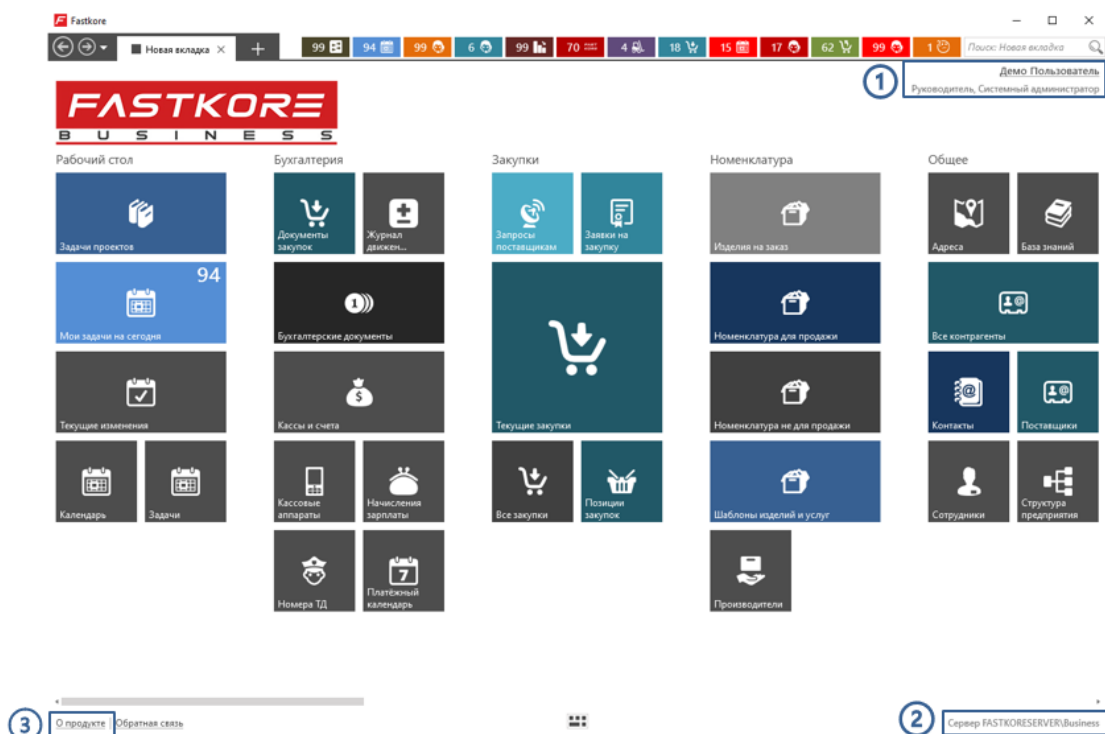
Fastkore

Новая вкладка

99 94 99 6 99 70 4 18 15 17 62 99 1

Поиск: Новая вкладка

1

Демо Пользователь

Руководитель, Системный администратор

FASTKORE
BUSINESS

Рабочий стол

Задачи проектов

94

Мои задачи на сегодня

Текущие изменения

Календарь

Задачи

Бухгалтерия

Документы закупок

Журнал движен...

Бухгалтерские документы

Кассы и счета

Кассовые аппараты

Начисления зарплаты

Номера ТД

Платёжный календарь

Закупки

Запросы поставщикам

Заявки на закупку

Текущие закупки

Все закупки

Позиции закупок

Номенклатура

Изделия на заказ

Номенклатура для продажи

Номенклатура не для продажи

Шаблоны изделий и услуг

Производители

Общее

Адреса

База знаний

Все контрагенты

Контакты

Поставщики

Сотрудники

Структура предприятия

3

О продукте

Обратная связь

2

Сервер FASTKORESERVER\Business